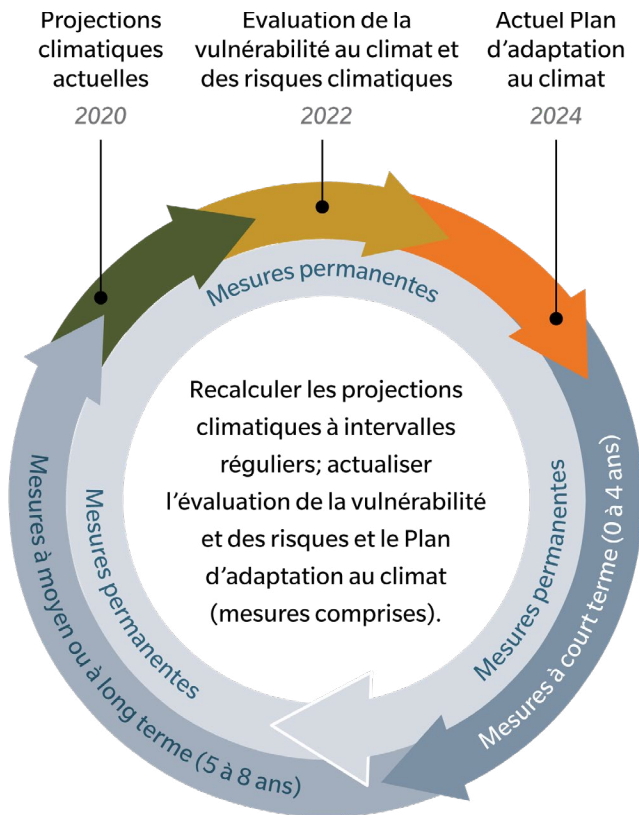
Projections climatiques actuelles
2020

Evaluation de la vulnérabilité au climat et des risques climatiques
2022

Actuel Plan d'adaptation au climat
2024

Mesures permanentes

Recalculer les projections climatiques à intervalles réguliers; actualiser l'évaluation de la vulnérabilité et des risques et le Plan d'adaptation au climat (mesures comprises).

Mesures permanentes

Mesures permanentes

Mesures à court terme (0 à 4 ans)

Mesures à moyen ou à long terme (5 à 8 ans)